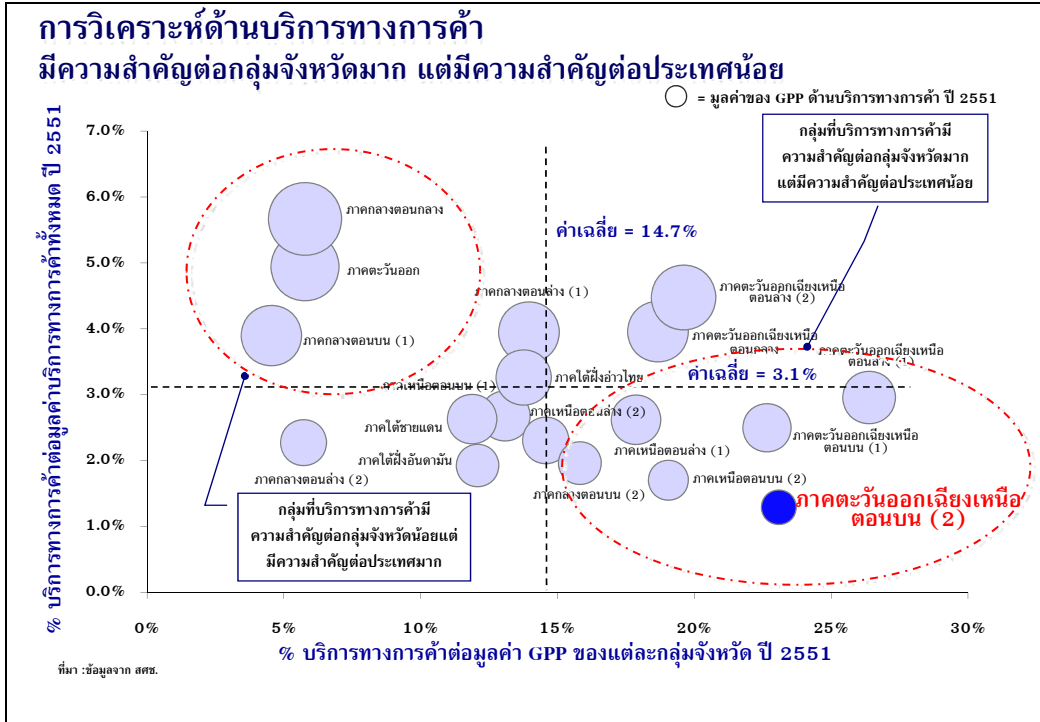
การวิเคราะห์ด้านบริการทางการค้า
มีความสำคัญต่อกลุ่มจังหวัดมาก แต่มีความสำคัญต่อประเทศน้อย

= มูลค่าของ GPP ด้านบริการทางการค้า ปี 2551

กลุ่มที่บริการทางการค้ามีความสำคัญต่อกลุ่มจังหวัดมาก แต่มีความสำคัญต่อประเทศน้อย

ค่าเฉลี่ย = 14.7%

ค่าเฉลี่ย = 3.1%

ภาคกลางตอนกลาง
ภาคตะวันออก
ภาคกลางตอนบน (1)
ภาคกลางตอนล่าง (1)
ภาคตะวันออกเฉียงเหนือตอนล่าง (2)
ภาคตะวันออกเฉียงเหนือตอนกลาง
ภาคตะวันออกเฉียงเหนือตอนล่าง (1)
ภาคใต้ฝั่งอ่าวไทย
ภาคเหนือตอนบน (1)
ภาคเหนือตอนล่าง (2)
ภาคใต้ชายแดน
ภาคเหนือตอนล่าง (1)
ภาคตะวันออกเฉียงเหนือตอนบน (1)
ภาคใต้ฝั่งอันดามัน
ภาคเหนือตอนบน (2)
ภาคกลางตอนล่าง (2)
ภาคกลางตอนบน (2)
ภาคตะวันออกเฉียงเหนือตอนบน (2)

กลุ่มที่บริการทางการค้ามีความสำคัญต่อกลุ่มจังหวัดน้อยแต่มีความสำคัญต่อประเทศมาก

% บริการทางการค้าต่อมูลค่าบริการทางการค้าทั้งหมด ปี 2551

7.0%
6.0%
5.0%
4.0%
3.0%
2.0%
1.0%
0.0%

0% 5% 10% 15% 20% 25% 30%

% บริการทางการค้าต่อมูลค่า GPP ของแต่ละกลุ่มจังหวัด ปี 2551

ที่มา :ข้อมูลจาก สศช.